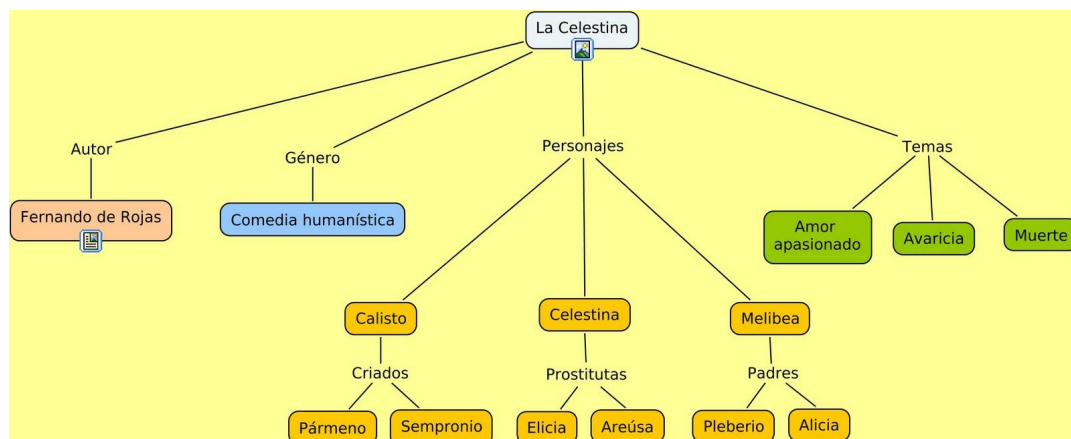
La Celestina

Autor

Fernando de Rojas

Género

Comedia humanística

Personajes

Calisto

Criados

Pármeno

Sempronio

Celestina

Prostitutas

Elicia

Areúsa

Melibea

Padres

Pleberio

Alicia

Temas

Amor apasionado

Avaricia

Muerte